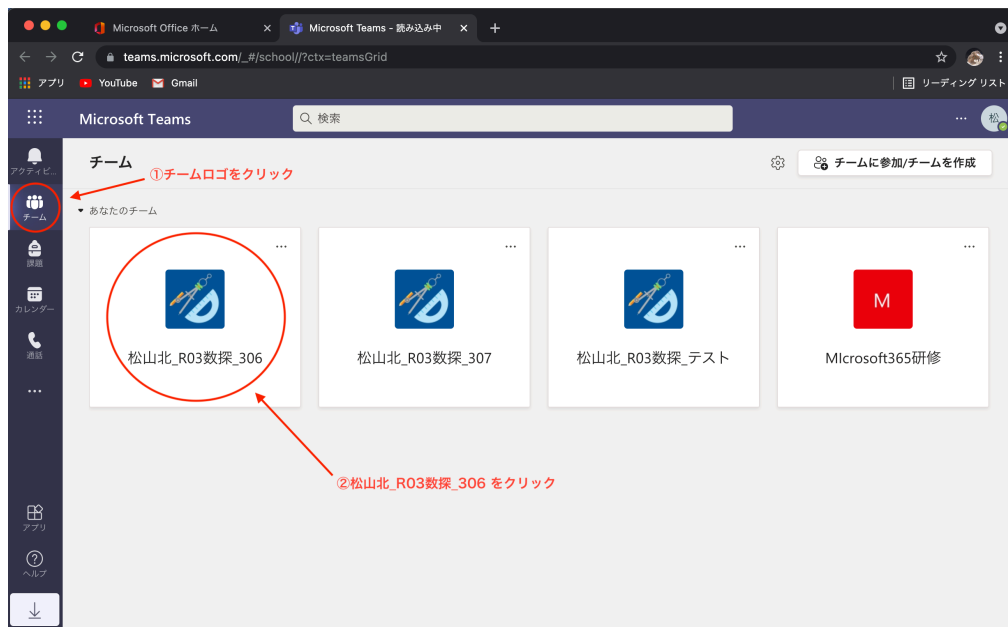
Microsoft Office ホーム ×
Microsoft Teams - 読み込み中 ×
+
teams.microsoft.com/_#/school//?ctx=teamsGrid
アプリ YouTube Gmail
リーディング リスト
Microsoft Teams
検索
...
松
アクティビ...
チーム
課題
カレンダー
通話
...
アプリ
ヘルプ
チーム
①チームロゴをクリック
チームに参加/チームを作成
あなたのチーム
...
松山北_R03数探_306
...
松山北_R03数探_307
...
松山北_R03数探_テスト
...
M
MIcrosoft365研修
②松山北_R03数探_306 をクリック